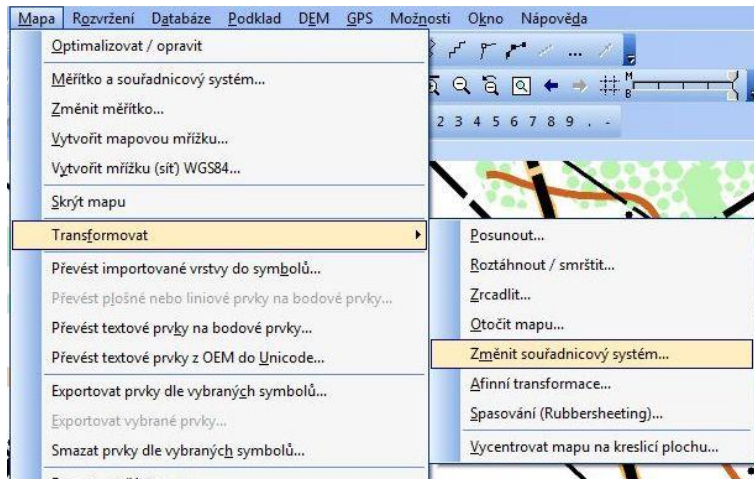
Mapa Rozvržení Databáze Podklad DEM GPS Možnosti Okno Nápověda

Optimalizovat / opravit
Měřítko a souřadnicový systém...
Změnit měřítko...
Vytvořit mapovou mřížku...
Vytvořit mřížku (síť) WGS84...
Skrýt mapu
Transformovat
Převést importované vrstvy do symbolů...
Převést plošné nebo liniové prvky na bodové prvky...
Převést textové prvky na bodové prvky...
Převést textové prvky z OEM do Unicode...
Exportovat prvky dle vybraných symbolů...
Exportovat vybrané prvky...
Smazat prvky dle vybraných symbolů...

Posunout...
Roztáhnout / smrštit...
Zrcadlit...
Otočit mapu...
Změnit souřadnicový systém...
Afinní transformace...
Spasování (Rubbersheeting)...
Vycentrovat mapu na kreslicí plochu...

2 3 4 5 6 7 8 9 . -